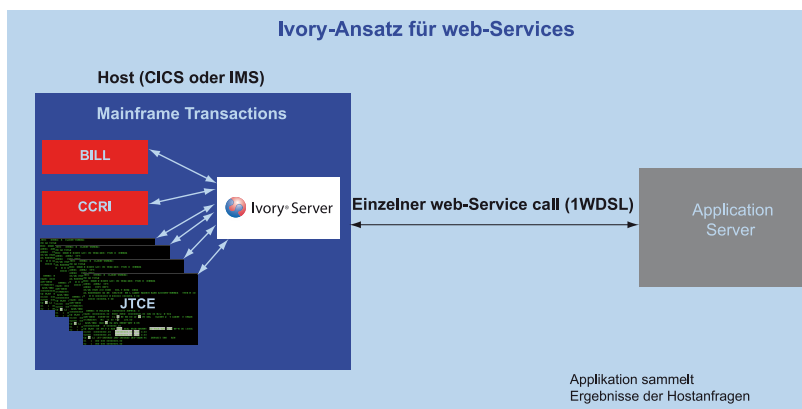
Ivory-Ansatz für web-Services

Host (CICS oder IMS)

Mainframe Transactions

BILL

CCRI

Ivory® Server

JTCE

Einzelner web-Service call (1WDSL)

Application Server

Applikation sammelt Ergebnisse der Hostanfragen